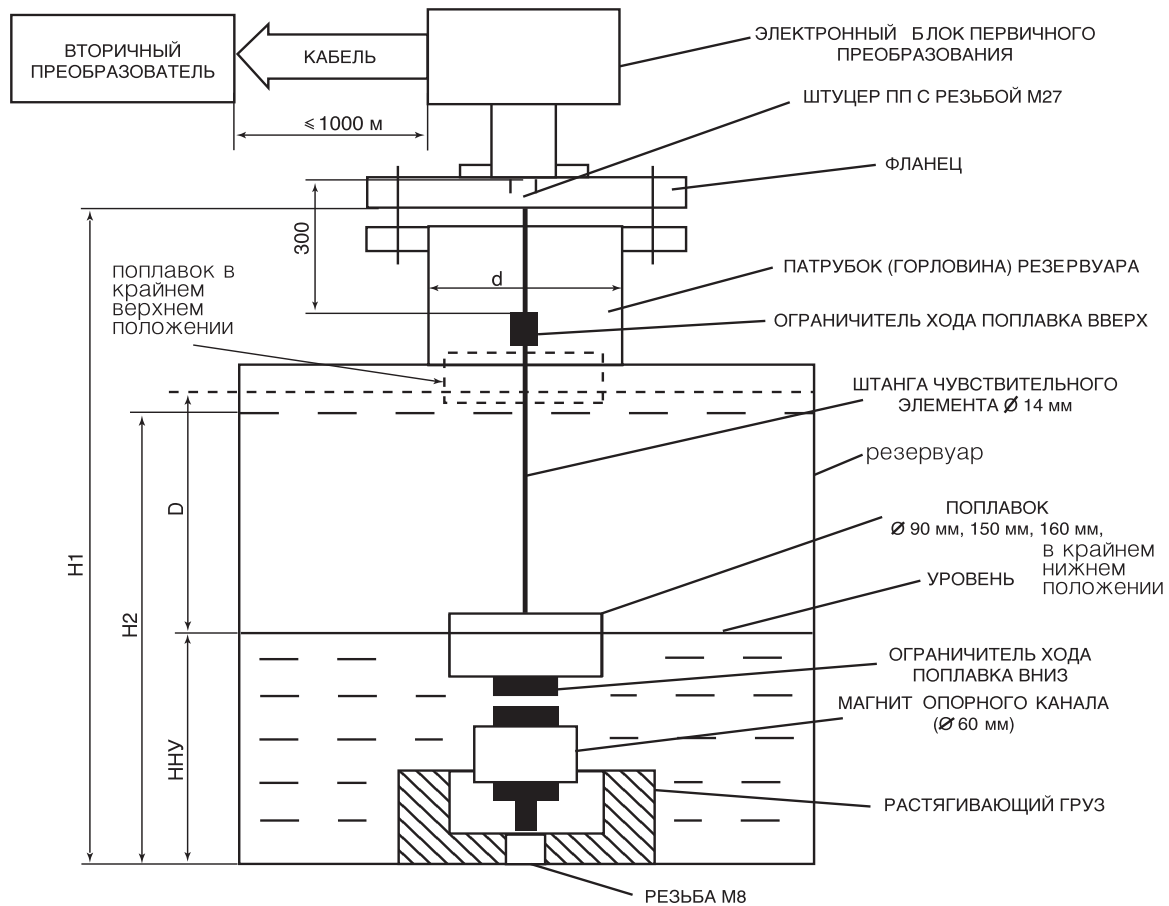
ВТОРИЧНЫЙ ПРЕОБРАЗОВАТЕЛЬ

КАБЕЛЬ

≤1000 м

ЭЛЕКТРОННЫЙ БЛОК ПЕРВИЧНОГО ПРЕОБРАЗОВАНИЯ

ШТУЦЕР ПП С РЕЗЬБОЙ М27

ФЛАНЕЦ

300

поплавок в крайнем верхнем положении

d

ПАТРУБОК (ГОРЛОВИНА) РЕЗЕРВУАРА

ОГРАНИЧИТЕЛЬ ХОДА ПОПЛАВКА ВВЕРХ

ШТАНГА ЧУВСТВИТЕЛЬНОГО ЭЛЕМЕНТА Ø 14 мм

резервуар

H1

H2

D

ПОПЛАВОК Ø 90 мм, 150 мм, 160 мм, в крайнем нижнем положении

УРОВЕНЬ

HНУ

ОГРАНИЧИТЕЛЬ ХОДА ПОПЛАВКА ВНИЗ

МАГНИТ ОПОРНОГО КАНАЛА (Ø 60 мм)

РАСТЯГИВАЮЩИЙ ГРУЗ

РЕЗЬБА М8